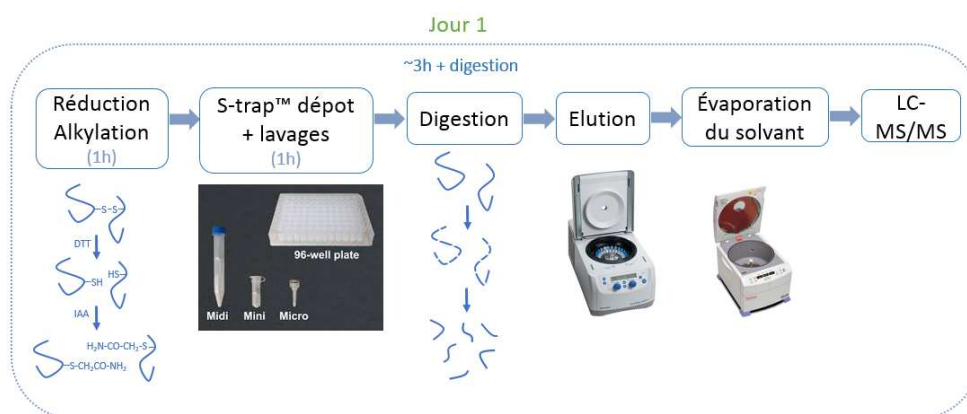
Jour 1

~3h + digestion

Réduction Alkylation
(1h)

S-trap™ dépot + lavages
(1h)

Digestion

Elution

Évaporation du solvant

LC-MS/MS

S–S

DTT

SH HS

IAA

$H_2N$-CO-$CH_2$-S

S-$CH_2$CO-$NH_2$

96-well plate

Midi Mini Micro